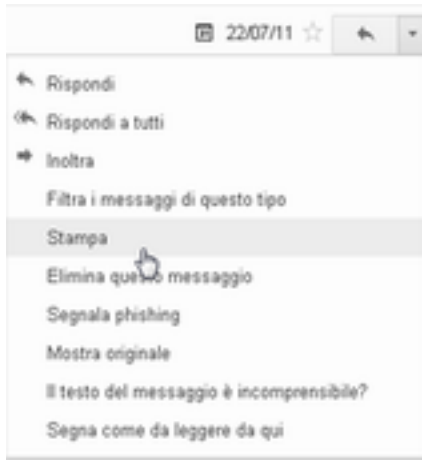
22/07/11

Rispondi

Rispondi a tutti

Inoltra

Filtra i messaggi di questo tipo

Stampa

Elimina questo messaggio

Segnala phishing

Mostra originale

Il testo del messaggio è incomprensibile?

Segna come da leggere da qui